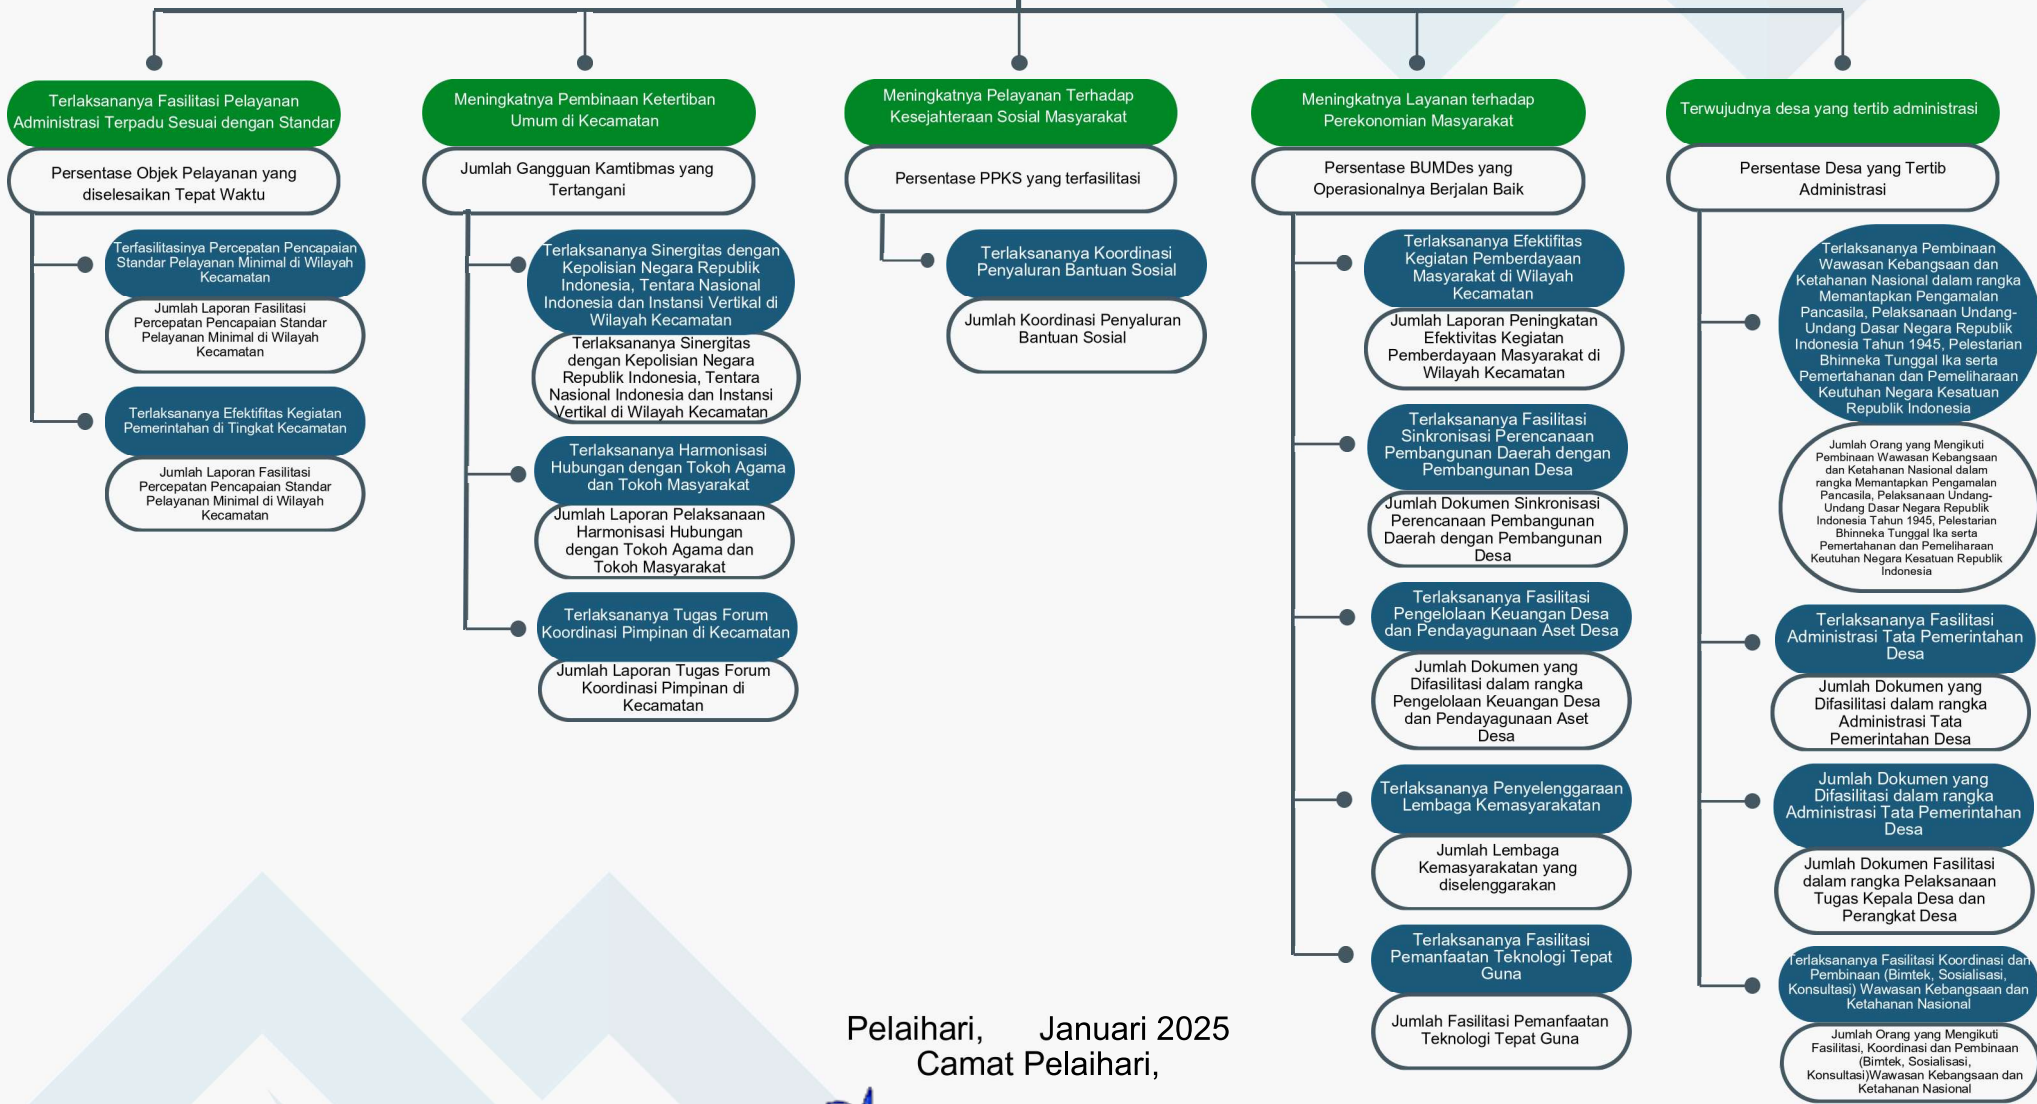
Terlaksananya Fasilitasi Pelayanan Administrasi Terpadu Sesuai dengan Standar

Persentase Objek Pelayanan yang diselesaikan Tepat Waktu

Terfasilitasinya Percepatan Pencapaian Standar Pelayanan Minimal di Wilayah Kecamatan

Jumlah Laporan Fasilitasi Percepatan Pencapaian Standar Pelayanan Minimal di Wilayah Kecamatan

Terlaksananya Efektifitas Kegiatan Pemerintahan di Tingkat Kecamatan

Jumlah Laporan Fasilitasi Percepatan Pencapaian Standar Pelayanan Minimal di Wilayah Kecamatan

Meningkatnya Pembinaan Ketertiban Umum di Kecamatan

Jumlah Gangguan Kamtibmas yang Tertangani

Terlaksananya Sinergitas dengan Kepolisian Negara Republik Indonesia, Tentara Nasional Indonesia dan Instansi Vertikal di Wilayah Kecamatan

Terlaksananya Sinergitas dengan Kepolisian Negara Republik Indonesia, Tentara Nasional Indonesia dan Instansi Vertikal di Wilayah Kecamatan

Terlaksananya Harmonisasi Hubungan dengan Tokoh Agama dan Tokoh Masyarakat

Jumlah Laporan Pelaksanaan Harmonisasi Hubungan dengan Tokoh Agama dan Tokoh Masyarakat

Terlaksananya Tugas Forum Koordinasi Pimpinan di Kecamatan

Jumlah Laporan Tugas Forum Koordinasi Pimpinan di Kecamatan

Meningkatnya Pelayanan Terhadap Kesejahteraan Sosial Masyarakat

Persentase PPKS yang terfasilitasi

Terlaksananya Koordinasi Penyaluran Bantuan Sosial

Jumlah Koordinasi Penyaluran Bantuan Sosial

Meningkatnya Layanan terhadap Perekonomian Masyarakat

Persentase BUMDes yang Operasionalnya Berjalan Baik

Terlaksananya Efektifitas Kegiatan Pemberdayaan Masyarakat di Wilayah Kecamatan

Jumlah Laporan Peningkatan Efektivitas Kegiatan Pemberdayaan Masyarakat di Wilayah Kecamatan

Terlaksananya Fasilitasi Sinkronisasi Perencanaan Pembangunan Daerah dengan Pembangunan Desa

Jumlah Dokumen Sinkronisasi Perencanaan Pembangunan Daerah dengan Pembangunan Desa

Terlaksananya Fasilitasi Pengelolaan Keuangan Desa dan Pendayagunaan Aset Desa

Jumlah Dokumen yang Difasilitasi dalam rangka Pengelolaan Keuangan Desa dan Pendayagunaan Aset Desa

Terlaksananya Penyelenggaraan Lembaga Kemasyarakatan

Jumlah Lembaga Kemasyarakatan yang diselenggarakan

Terlaksananya Fasilitasi Pemanfaatan Teknologi Tepat Guna

Jumlah Fasilitasi Pemanfaatan Teknologi Tepat Guna

Terwujudnya desa yang tertib administrasi

Persentase Desa yang Tertib Administrasi

Terlaksananya Pembinaan Wawasan Kebangsaan dan Ketahanan Nasional dalam rangka Memantapkan Pengamalan Pancasila, Pelaksanaan Undang-Undang Dasar Negara Republik Indonesia Tahun 1945, Pelestarian Bhinneka Tunggal Ika serta Pemertahanan dan Pemeliharaan Keutuhan Negara Kesatuan Republik Indonesia

Jumlah Orang yang Mengikuti Pembinaan Wawasan Kebangsaan dan Ketahanan Nasional dalam rangka Memantapkan Pengamalan Pancasila, Pelaksanaan Undang-Undang Dasar Negara Republik Indonesia Tahun 1945, Pelestarian Bhinneka Tunggal Ika serta Pemertahanan dan Pemeliharaan Keutuhan Negara Kesatuan Republik Indonesia

Terlaksananya Fasilitasi Administrasi Tata Pemerintahan Desa

Jumlah Dokumen yang Difasilitasi dalam rangka Administrasi Tata Pemerintahan Desa

Jumlah Dokumen yang Difasilitasi dalam rangka Administrasi Tata Pemerintahan Desa

Jumlah Dokumen Fasilitasi dalam rangka Pelaksanaan Tugas Kepala Desa dan Perangkat Desa

Terlaksananya Fasilitasi Koordinasi dan Pembinaan (Bimtek, Sosialisasi, Konsultasi) Wawasan Kebangsaan dan Ketahanan Nasional

Jumlah Orang yang Mengikuti Fasilitasi, Koordinasi dan Pembinaan (Bimtek, Sosialisasi, Konsultasi)Wawasan Kebangsaan dan Ketahanan Nasional

Pelaihari, Januari 2025
Camat Pelaihari,